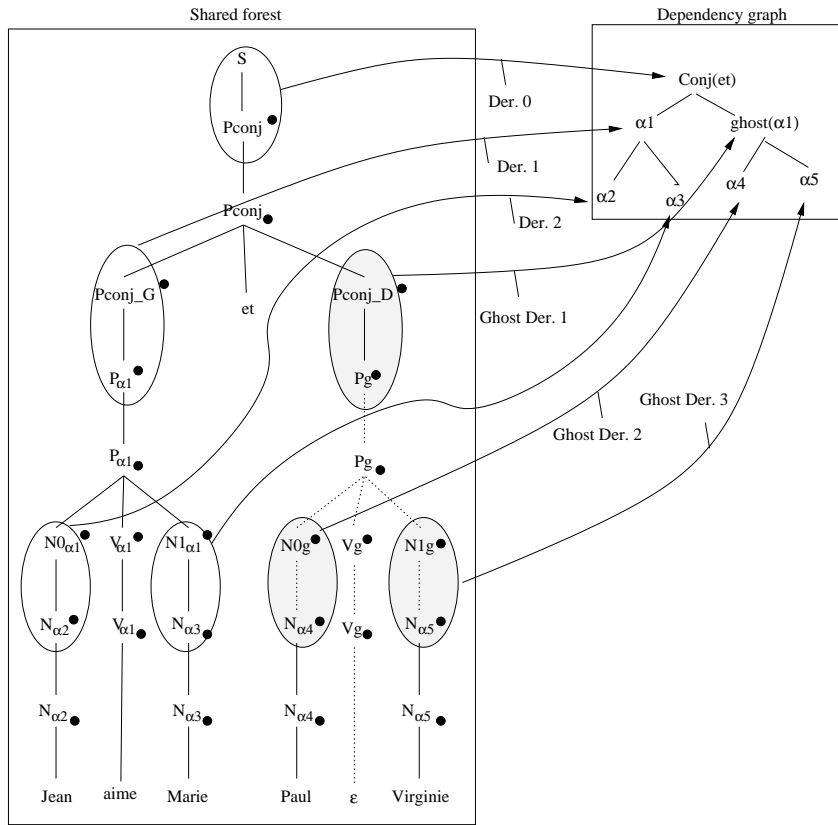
Shared forest

Dependency graph

S

Pconj

Der. 0

Conj(et)

$\alpha 1$

ghost($\alpha 1$)

Der. 1

$\alpha 2$

$\alpha 3$

$\alpha 4$

$\alpha 5$

Pconj

Der. 2

Pconj_G

et

Pconj_D

Ghost Der. 1

$P_{\alpha 1}$

Pg

Ghost Der. 3

$P_{\alpha 1}$

Ghost Der. 2

Pg

$N0_{\alpha 1}$

$V_{\alpha 1}$

$N1_{\alpha 1}$

N0g

Vg

N1g

$N_{\alpha 2}$

$V_{\alpha 1}$

$N_{\alpha 3}$

$N_{\alpha 4}$

Vg

$N_{\alpha 5}$

$N_{\alpha 2}$

$N_{\alpha 3}$

$N_{\alpha 4}$

$N_{\alpha 5}$

Jean

aime

Marie

Paul

ε

Virginie